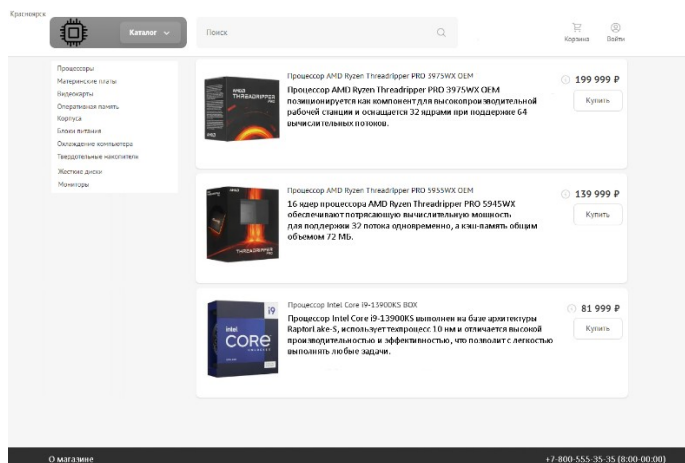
Красноярск

Каталог

Поиск

Корзина

Войти

Процессоры
Материнские платы
Видеокарты
Оперативная память
Корпуса
Блоки питания
Охлаждение компьютера
Твердотельные накопители
Жесткие диски
Мониторы

Процессор AMD Ryzen Threadripper PRO 3975WX OEM

Процессор AMD Ryzen Threadripper PRO 3975WX OEM позиционируется как компонент для высокопроизводительной рабочей станции и оснащен 32 ядрами при поддержке 64 вычислительных потоков.

199 999 ₽

Купить

Процессор AMD Ryzen Threadripper PRO 5955WX OEM

16 ядер процессора AMD Ryzen Threadripper PRO 5945WX обеспечивают потрясающую вычислительную мощность для поддержки 32 потока одновременно, а кэш-память общим объемом 72 Мб.

139 999 ₽

Купить

Процессор Intel Core i9-13900KS BOX

Процессор Intel Core i9-13900KS выполнен на базе архитектуры Raptor Lake-S, использует техпроцесс 10 нм и отличается высокой производительностью и эффективностью, что позволит с легкостью выполнять любые задачи.

81 999 ₽

Купить

О магазине

+7-800-555-35-35 (8:00-00:00)